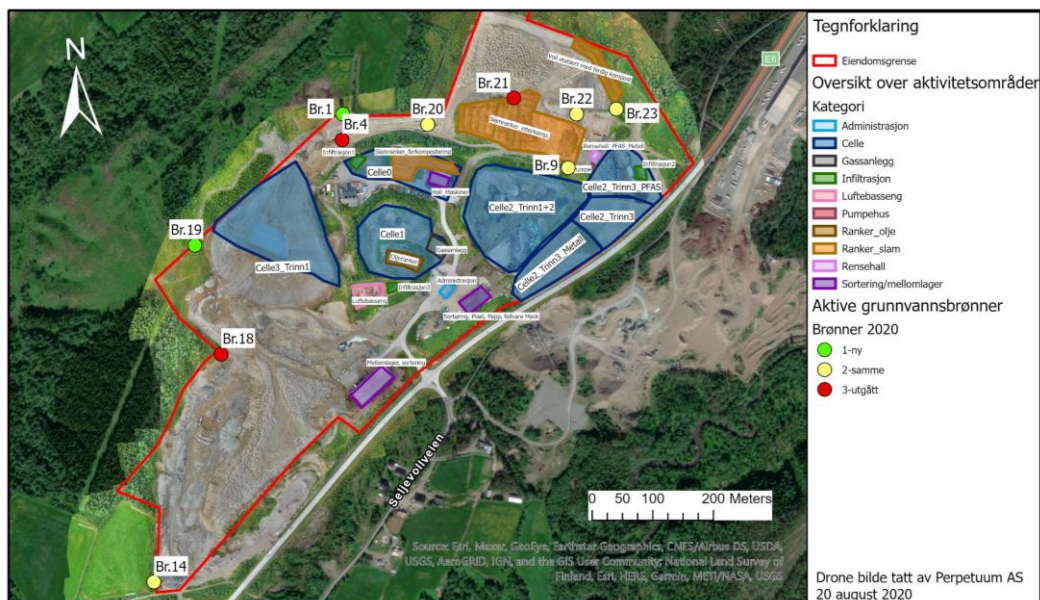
N

Br.1
Br.4
Br.20
Br.21
Br.22
Br.23
Br.9
Br.19
Br.18
Br.14

E6

Voll etablert med ferdig kompost
Slamranker_ettenkomp
Infiltrasjon1
Slamranker_forkompostering
Renseball_PFAS_Metall
Infiltrasjon2
Pumpe
Celle0
Hall_Maskiner
Celle2_Trinn1+2
Celle2_Trinn3_PFAS
Celle2_Trinn3
Celle3_Trinn1
Celle1
Gassanlegg
Oljeranker
Celle2_Trinn3_Metall
Administrasjon
Infiltrasjon3
Luftebasseng
Sortering, Plast, Papp, Rehvare Mack
Mellomlager, sortering

Sellevollveien

0 50 100 200 Meters

Source: Esri, Maxar, GeoEye, Earthstar Geographics, CNES/Airbus DS, USDA, USGS, AeroGRID, IGN, and the GIS User Community; National Land Survey of Finland, Esri, HERE, Garmin, METI/NASA, USGS

Tegnforklaring
Eiendomsgrense
Oversikt over aktivitetsområder
Kategori
Administrasjon
Celle
Gassanlegg
Infiltrasjon
Luftebasseng
Pumpehus
Ranker_olje
Ranker_slam
Rensehall
Sortering/mellomlager
Aktive grunnvannsbrønner
Brønner 2020
1-ny
2-samme
3-utgått

Drone bilde tatt av Perpetuum AS
20 august 2020